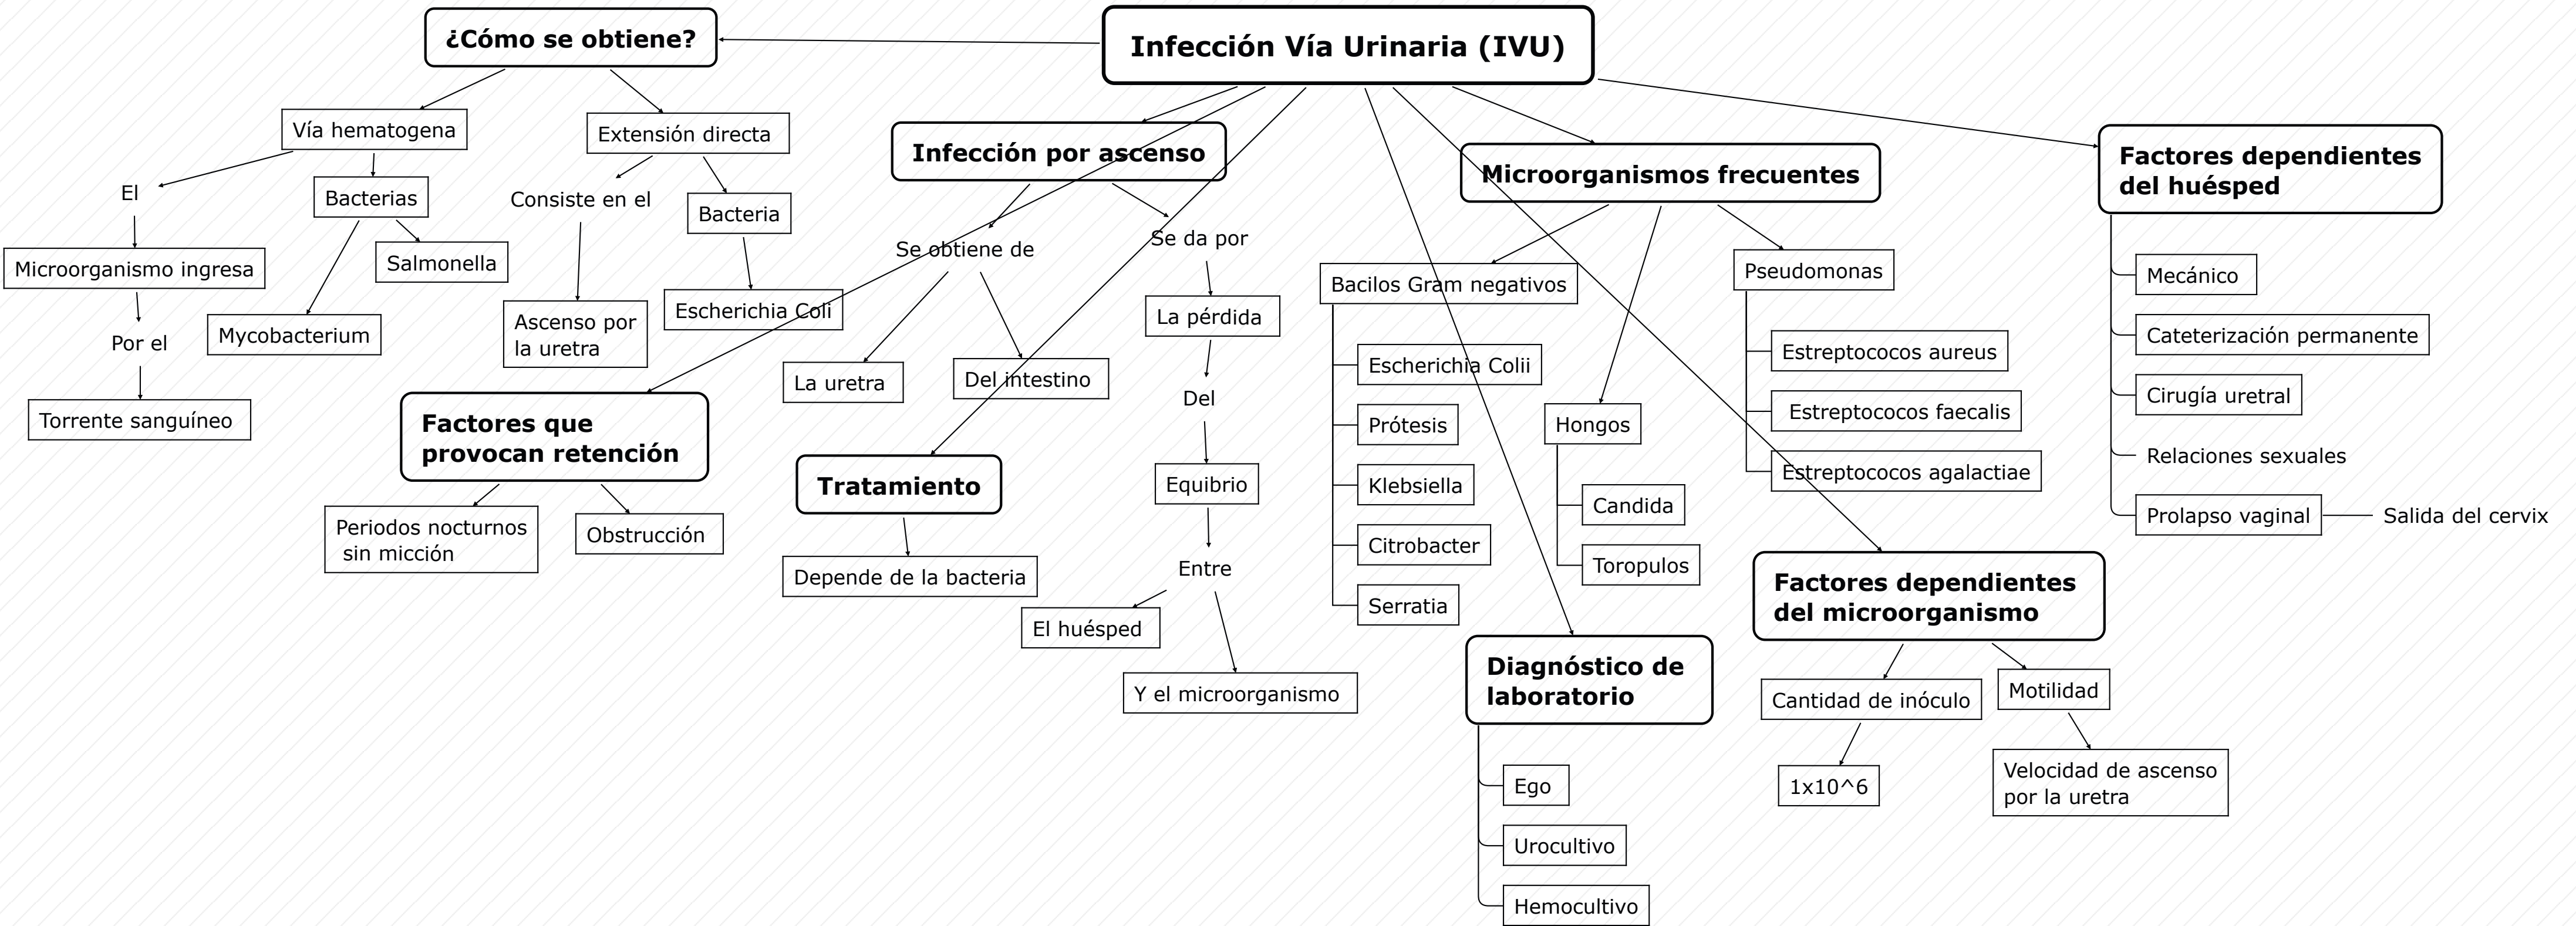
Infección Vía Urinaria (IVU)

¿Cómo se obtiene?

Vía hematogena

El

Microorganismo ingresa

Por el

Torrente sanguíneo

Bacterias

Salmonella

Mycobacterium

Extensión directa

Consiste en el

Ascenso por la uretra

Bacteria

Escherichia Coli

Infección por ascenso

Se obtiene de

La uretra

Del intestino

Se da por

La pérdida

Del

Equibrio

Entre

El huésped

Y el microorganismo

Factores que provocan retención

Periodos nocturnos sin micción

Obstrucción

Tratamiento

Depende de la bacteria

Microorganismos frecuentes

Bacilos Gram negativos

Escherichia Colii

Prótesis

Klebsiella

Citrobacter

Serratia

Hongos

Candida

Toropulos

Pseudomonas

Estreptococos aureus

Estreptococos faecalis

Estreptococos agalactiae

Diagnóstico de laboratorio

Ego

Urocultivo

Hemocultivo

Factores dependientes del microorganismo

Cantidad de inóculo

1x10^6

Motilidad

Velocidad de ascenso por la uretra

Factores dependientes del huésped

Mecánico

Cateterización permanente

Cirugía uretral

Relaciones sexuales

Prolapso vaginal

Salida del cervix